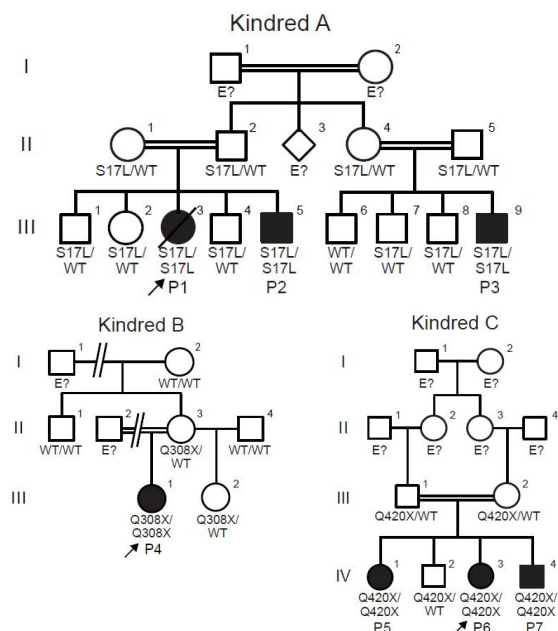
Kindred A

I
1
E?
2
E?

II
1
S17L/WT
2
S17L/WT
3
E?
4
S17L/WT
5
S17L/WT

III
1
S17L/WT
2
S17L/WT
3
S17L/S17L
P1
4
S17L/WT
5
S17L/S17L
P2
6
WT/WT
7
S17L/WT
8
S17L/WT
9
S17L/S17L
P3

Kindred B

I
1
E?
2
WT/WT

II
1
WT/WT
2
E?
3
Q308X/WT
4
WT/WT

III
1
Q308X/Q308X
P4
2
Q308X/WT

Kindred C

I
1
E?
2
E?

II
1
E?
2
E?
3
E?
4
E?

III
1
Q420X/WT
2
Q420X/WT

IV
1
Q420X/Q420X
P5
2
Q420X/WT
3
Q420X/Q420X
P6
4
Q420X/Q420X
P7